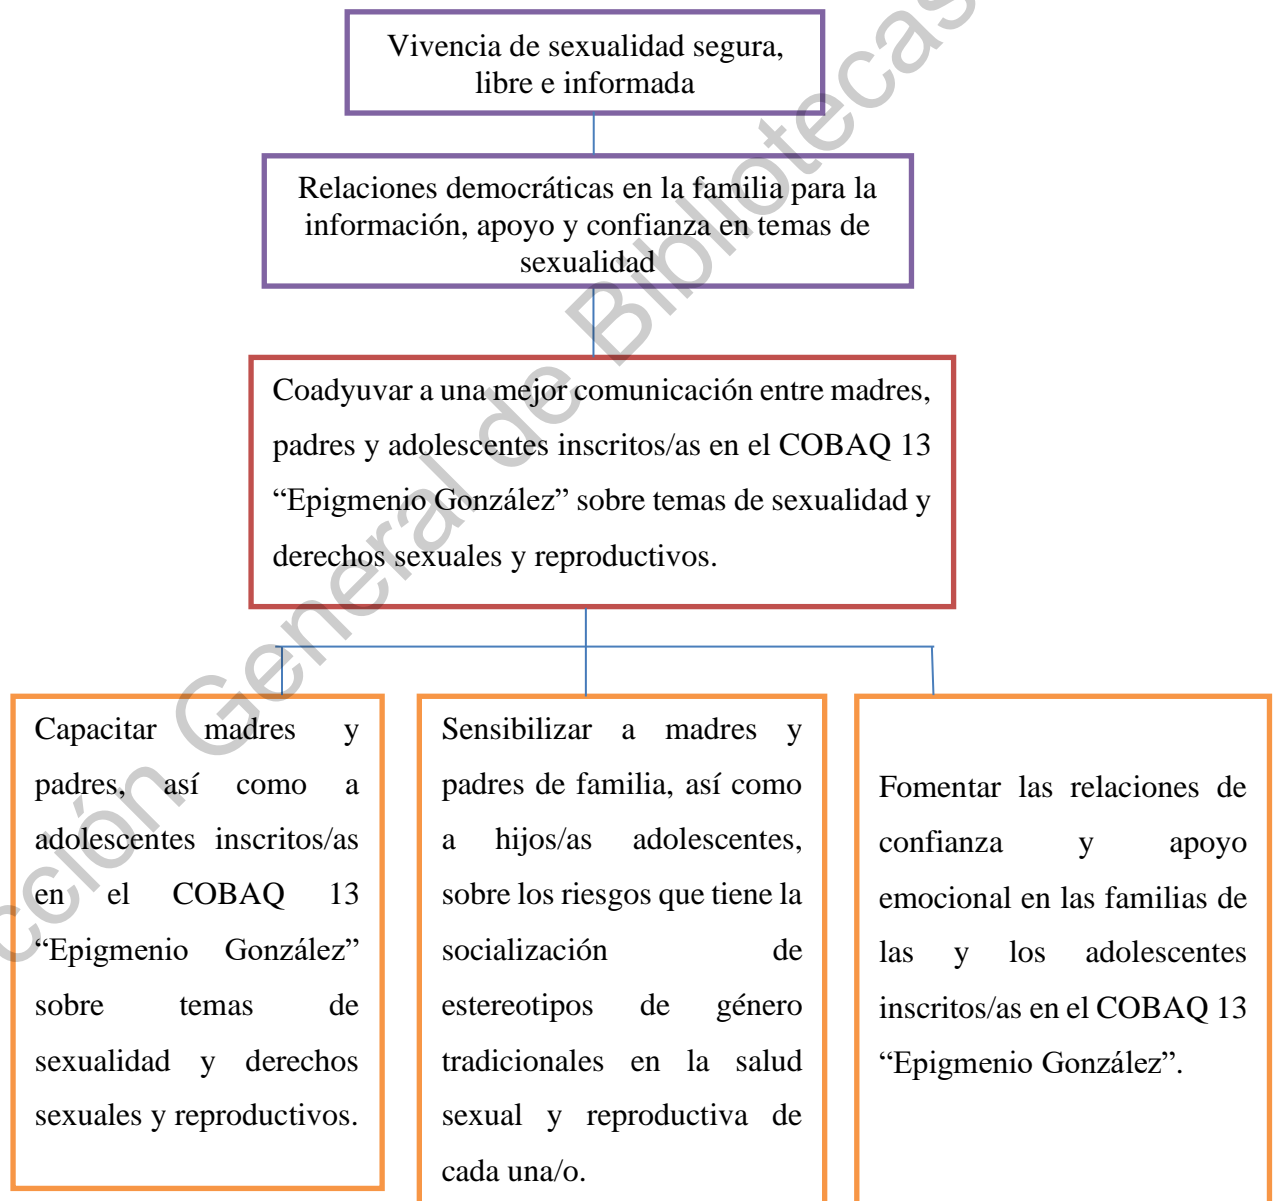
Vivencia de sexualidad segura, libre e informada

Relaciones democráticas en la familia para la información, apoyo y confianza en temas de sexualidad

Coadyuvar a una mejor comunicación entre madres, padres y adolescentes inscritos/as en el COBAQ 13 "Epigmenio González" sobre temas de sexualidad y derechos sexuales y reproductivos.

Capacitar madres y padres, así como a adolescentes inscritos/as en el COBAQ 13 "Epigmenio González" sobre temas de sexualidad y derechos sexuales y reproductivos.

Sensibilizar a madres y padres de familia, así como a hijos/as adolescentes, sobre los riesgos que tiene la socialización de estereotipos de género tradicionales en la salud sexual y reproductiva de cada una/o.

Fomentar las relaciones de confianza y apoyo emocional en las familias de las y los adolescentes inscritos/as en el COBAQ 13 "Epigmenio González".

ción General de Bibliotecas